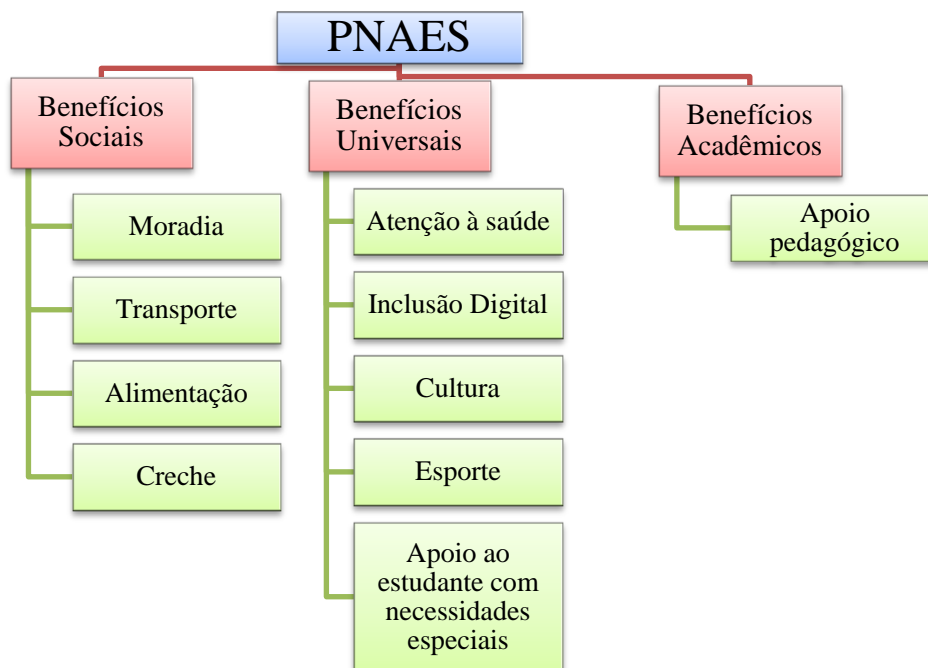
PNAES

Benefícios Sociais

Moradia

Transporte

Alimentação

Creche

Benefícios Universais

Atenção à saúde

Inclusão Digital

Cultura

Esporte

Apoio ao estudante com necessidades especiais

Benefícios Acadêmicos

Apoio pedagógico